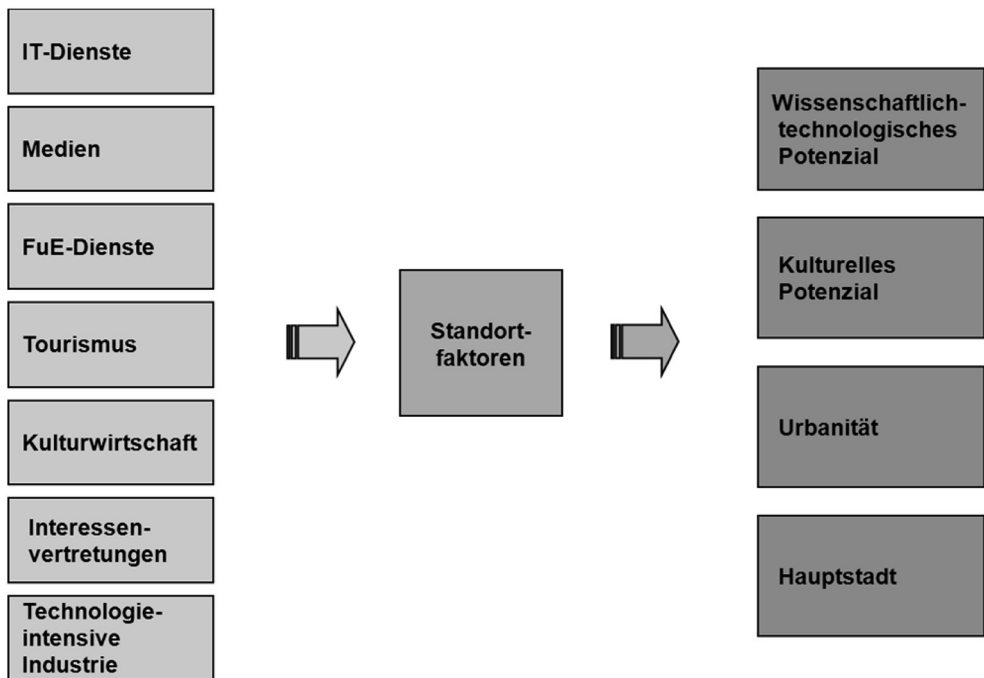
IT-Dienste

Medien

FuE-Dienste

Tourismus

Kulturwirtschaft

Interessenvertretungen

Technologieintensive Industrie

Standortfaktoren

Wissenschaftlich-technologisches Potenzial

Kulturelles Potenzial

Urbanität

Hauptstadt